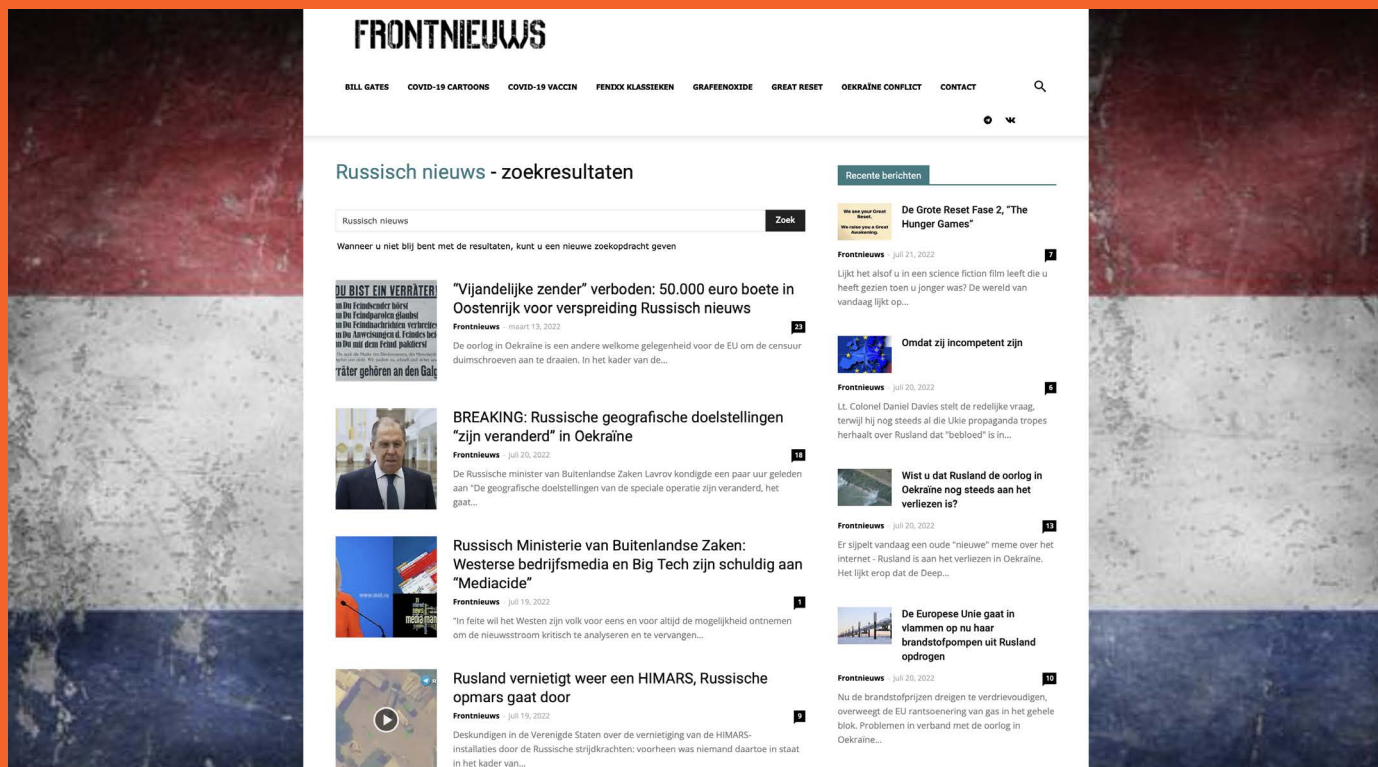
FRONTNIEUWS

BILL GATES COVID-19 CARTOONS COVID-19 VACCIN FENIXX KLASSIEKEN GRAFEENOXIDE GREAT RESET OEKRAÏNE CONFLICT CONTACT

Russisch nieuws - zoekresultaten

Russisch nieuws

Zoek

Wanneer u niet blij bent met de resultaten, kunt u een nieuwe zoekopdracht geven

DU BIST EIN VERRÄTER! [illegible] räter gehören an den Galg

"Vijandelijke zender" verboden: 50.000 euro boete in Oostenrijk voor verspreiding Russisch nieuws

Frontnieuws - maart 13, 2022

23

De oorlog in Oekraïne is een andere welkome gelegenheid voor de EU om de censuur duimschroeven aan te draaien. In het kader van de...

BREAKING: Russische geografische doelstellingen "zijn veranderd" in Oekraïne

Frontnieuws - juli 20, 2022

18

De Russische minister van Buitenlandse Zaken Lavrov kondigde een paar uur geleden aan "De geografische doelstellingen van de speciale operatie zijn veranderd, het gaat...

Russisch Ministerie van Buitenlandse Zaken: Westerse bedrijfsmedia en Big Tech zijn schuldig aan "Mediacide"

Frontnieuws - juli 19, 2022

1

"In feite wil het Westen zijn volk voor eens en voor altijd de mogelijkheid ontnemen om de nieuwsstroom kritisch te analyseren en te vervangen...

Rusland vernietigt weer een HIMARS, Russische opmars gaat door

Frontnieuws - juli 19, 2022

9

Deskundigen in de Verenigde Staten over de vernietiging van de HIMARS-installaties door de Russische strijdkrachten: voorheen was niemand daartoe in staat in het kader van...

Recente berichten

De Grote Reset Fase 2, "The Hunger Games"

Frontnieuws - juli 21, 2022

7

Lijkt het alsof u in een science fiction film leeft die u heeft gezien toen u jonger was? De wereld van vandaag lijkt op...

Omdat zij incompetent zijn

Frontnieuws - juli 20, 2022

6

Lt. Colonel Daniel Davies stelt de redelijke vraag, terwijl hij nog steeds al die Ukie propaganda tropes herhaalt over Rusland dat "beloed" is in...

Wist u dat Rusland de oorlog in Oekraïne nog steeds aan het verliezen is?

Frontnieuws - juli 20, 2022

13

Er sijpelt vandaag een oude "nieuwe" meme over het internet - Rusland is aan het verliezen in Oekraïne. Het lijkt erop dat de Deep...

De Europese Unie gaat in vlammen op nu haar brandstofpompen uit Rusland opdrogen

Frontnieuws - juli 20, 2022

10

Nu de brandstofprijzen dreigen te verdrievoudigen, overweegt de EU rantsoenering van gas in het gehele blok. Problemen in verband met de oorlog in Oekraïne...